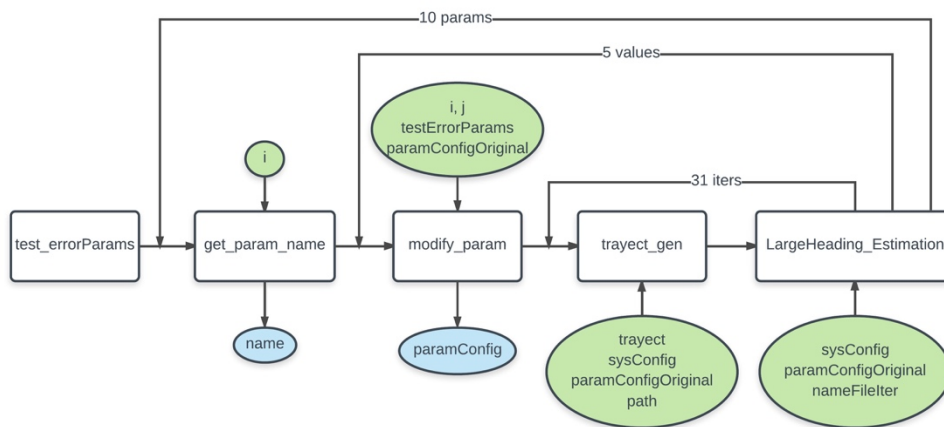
10 params

5 values

i, j
testErrorParams
paramConfigOriginal

i

31 iters

test_errorParams

get_param_name

modify_param

trayect_gen

LargeHeading_Estimation

name

paramConfig

trayect
sysConfig
paramConfigOriginal
path

sysConfig
paramConfigOriginal
nameFileIter